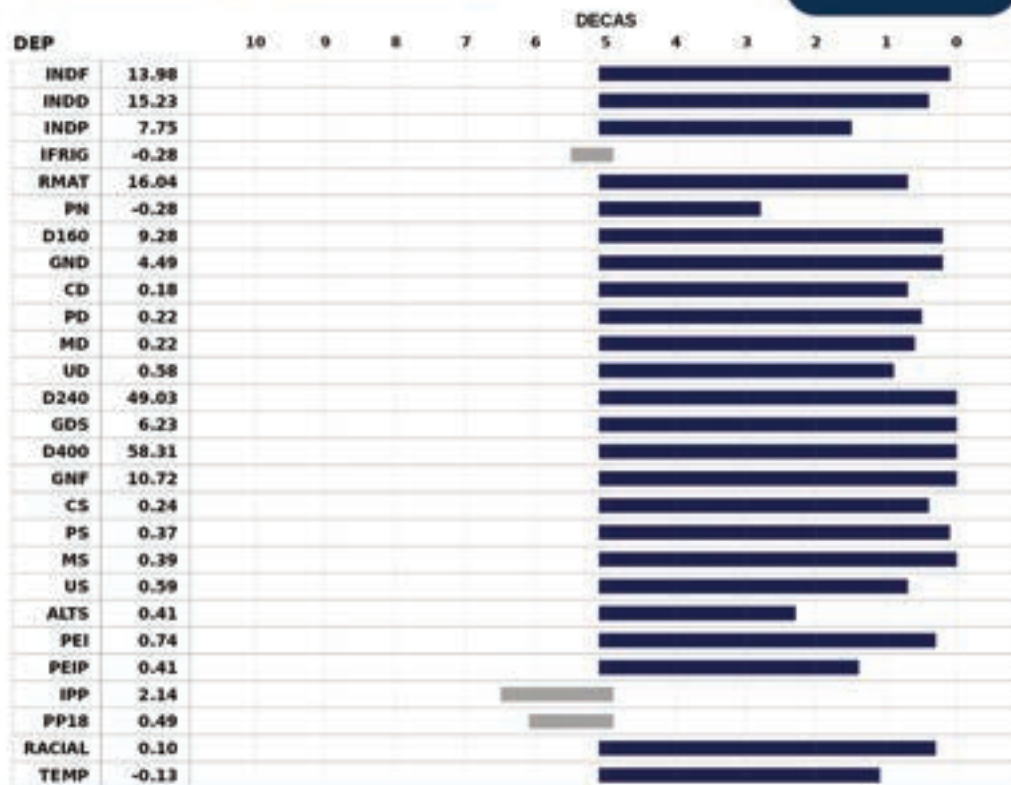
DECAS

| DEP | | 10 | 9 | 8 | 7 | 6 | 5 | 4 | 3 | 2 | 1 | 0 |
|---|---|---|---|---|---|---|---|---|---|---|---|---|
| INDF | 13.98 | | | | | | | | | | | |
| INDD | 15.23 | | | | | | | | | | | |
| INDP | 7.75 | | | | | | | | | | | |
| IFRIG | -0.28 | | | | | | | | | | | |
| RMAT | 16.04 | | | | | | | | | | | |
| PN | -0.28 | | | | | | | | | | | |
| D160 | 9.28 | | | | | | | | | | | |
| GND | 4.49 | | | | | | | | | | | |
| CD | 0.18 | | | | | | | | | | | |
| PD | 0.22 | | | | | | | | | | | |
| MD | 0.22 | | | | | | | | | | | |
| UD | 0.58 | | | | | | | | | | | |
| D240 | 49.03 | | | | | | | | | | | |
| GDS | 6.23 | | | | | | | | | | | |
| D400 | 58.31 | | | | | | | | | | | |
| GNF | 10.72 | | | | | | | | | | | |
| CS | 0.24 | | | | | | | | | | | |
| PS | 0.37 | | | | | | | | | | | |
| MS | 0.39 | | | | | | | | | | | |
| US | 0.59 | | | | | | | | | | | |
| ALTS | 0.41 | | | | | | | | | | | |
| PEI | 0.74 | | | | | | | | | | | |
| PEIP | 0.41 | | | | | | | | | | | |
| IPP | 2.14 | | | | | | | | | | | |
| PP18 | 0.49 | | | | | | | | | | | |
| RACIAL | 0.10 | | | | | | | | | | | |
| TEMP | -0.13 | | | | | | | | | | | |